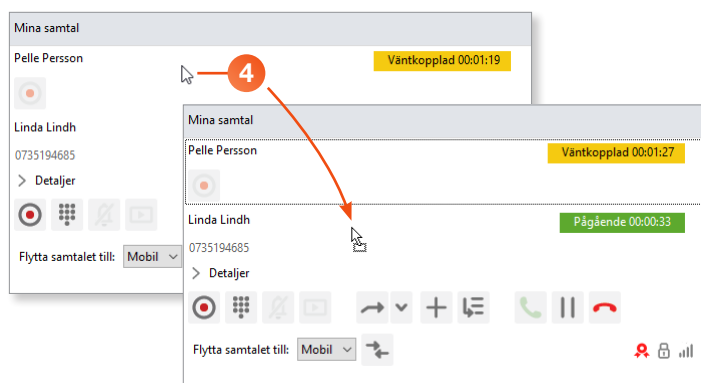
Mina samtal

Pelle Persson

Väntkopplad 00:01:19

Linda Lindh

0735194685

Detaljer

Flytta samtalet till: Mobil

4

Mina samtal

Pelle Persson

Väntkopplad 00:01:27

Linda Lindh

Pågående 00:00:33

0735194685

Detaljer

Flytta samtalet till: Mobil